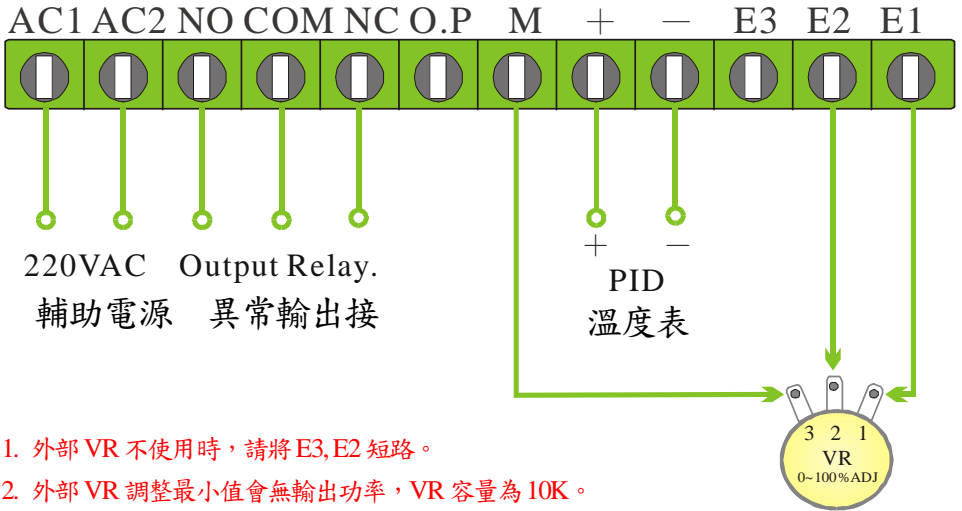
AC1 AC2 NO COM NC O.P M + — E3 E2 E1

220VAC Output Relay.
輔助電源 異常輸出接

+ —
PID
溫度表

3 2 1
VR
0~100%ADJ

1. 外部 VR 不使用時，請將 E3, E2 短路。
2. 外部 VR 調整最小值會無輸出功率，VR 容量為 10K。